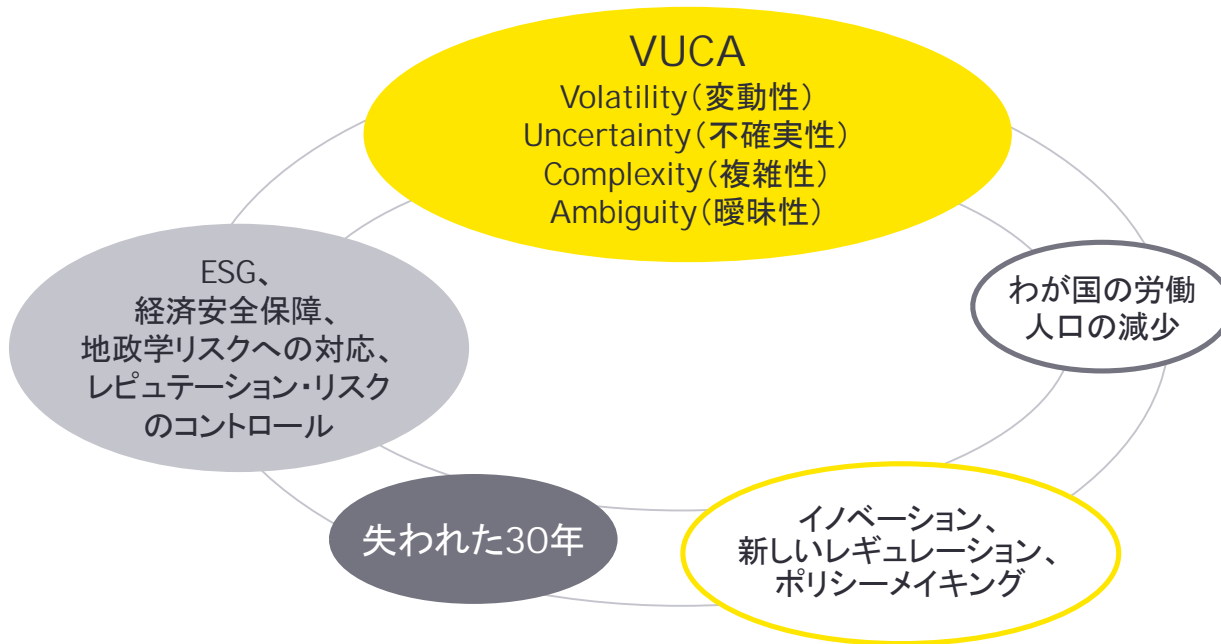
VUCA
Volatility(変動性)
Uncertainty(不確実性)
Complexity(複雑性)
Ambiguity(曖昧性)

わが国の労働人口の減少

ESG、
経済安全保障、
地政学リスクへの対応、
レピュテーション・リスクのコントロール

失われた30年

イノベーション、
新しいレギュレーション、
ポリシーメイキング